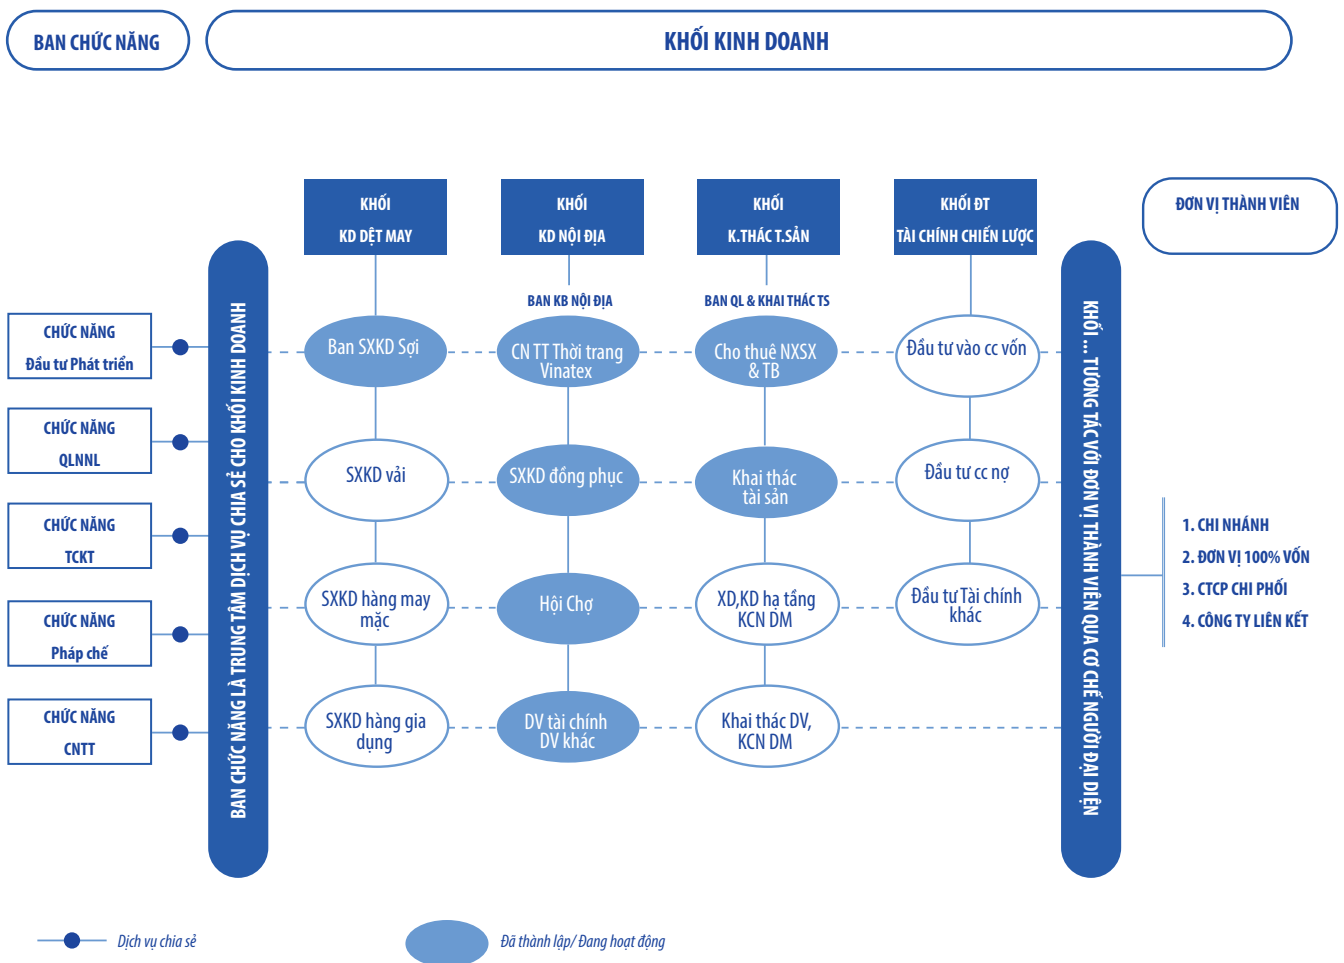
BAN CHỨC NĂNG

KHỐI KINH DOANH

KHỐI KD DỆT MAY

KHỐI KD NỘI ĐỊA

KHỐI K.THÁC T.SẢN

KHỐI ĐT TÀI CHÍNH CHIẾN LƯỢC

ĐƠN VỊ THÀNH VIÊN

CHỨC NĂNG Đầu tư Phát triển

CHỨC NĂNG QLNNL

CHỨC NĂNG TCKT

CHỨC NĂNG Pháp chế

CHỨC NĂNG CNTT

BAN CHỨC NĂNG LÀ TRUNG TÂM DỊCH VỤ CHIA SẺ CHO KHỐI KINH DOANH

BAN KB NỘI ĐỊA

BAN QL & KHAI THÁC TS

Ban SXKD Sợi

CN TT Thời trang Vinatex

Cho thuê NXSX & TB

Đầu tư vào cc vốn

SXKD vải

SXKD đồng phục

Khai thác tài sản

Đầu tư cc nợ

SXKD hàng may mặc

Hội Chợ

XD,KD hạ tầng KCN DM

Đầu tư Tài chính khác

SXKD hàng gia dụng

DV tài chính DV khác

Khai thác DV, KCN DM

KHỐI ... TƯƠNG TÁC VỚI ĐƠN VỊ THÀNH VIÊN QUA CƠ CHẾ NGƯỜI ĐẠI DIỆN

1. CHI NHÁNH
2. ĐƠN VỊ 100% VỐN
3. CTCP CHI PHỐI
4. CÔNG TY LIÊN KẾT

Dịch vụ chia sẻ

Đã thành lập/ Đang hoạt động